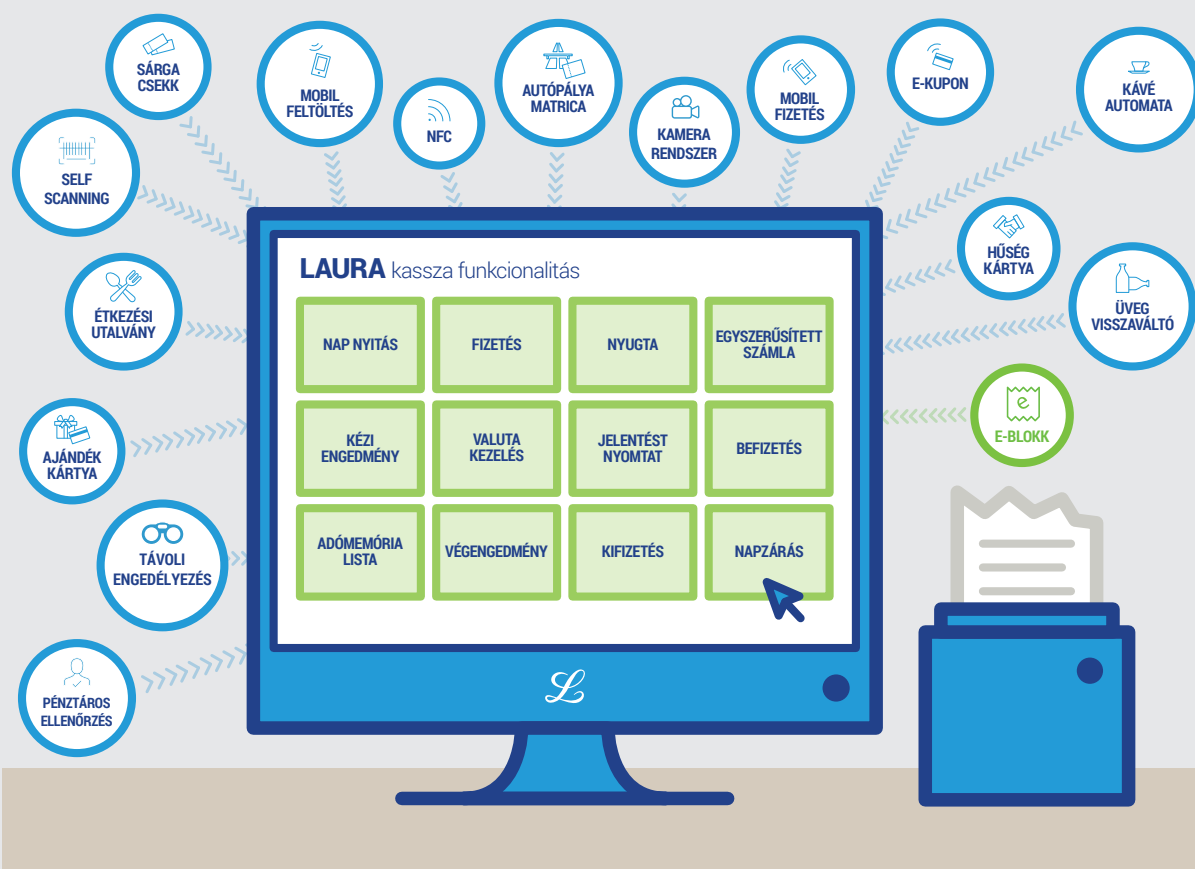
SÁRGA CSEKK

MOBIL FELTÖLTÉS

NFC

AUTÓPÁLYA MATRICA

KAMERA RENDSZER

MOBIL FIZETÉS

E-KUPON

KÁVÉ AUTOMATA

SELF SCANNING

HŰSÉG KÁRTYA

ÉTKEZÉSI UTALVÁNY

ÜVEG VISSZAVÁLTÓ

AJÁNDÉK KÁRTYA

E-BLOKK

TÁVOLI ENGEDÉLYEZÉS

PÉNZTÁROS ELLENŐRZÉS

LAURA kassza funkcionalitás

| NAP NYITÁS | FIZETÉS | NYUGTA | EGYSZERŰSÍTETT SZÁMLA |
|---|---|---|---|
| KÉZI ENGEDMÉNY | VALUTA KEZELÉS | JELENTÉST NYOMTAT | BEFIZETÉS |
| ADÓMEMÓRIA LISTA | VÉGENGEDMÉNY | KIFIZETÉS | NAPZÁRÁS |

$\mathcal{L}$